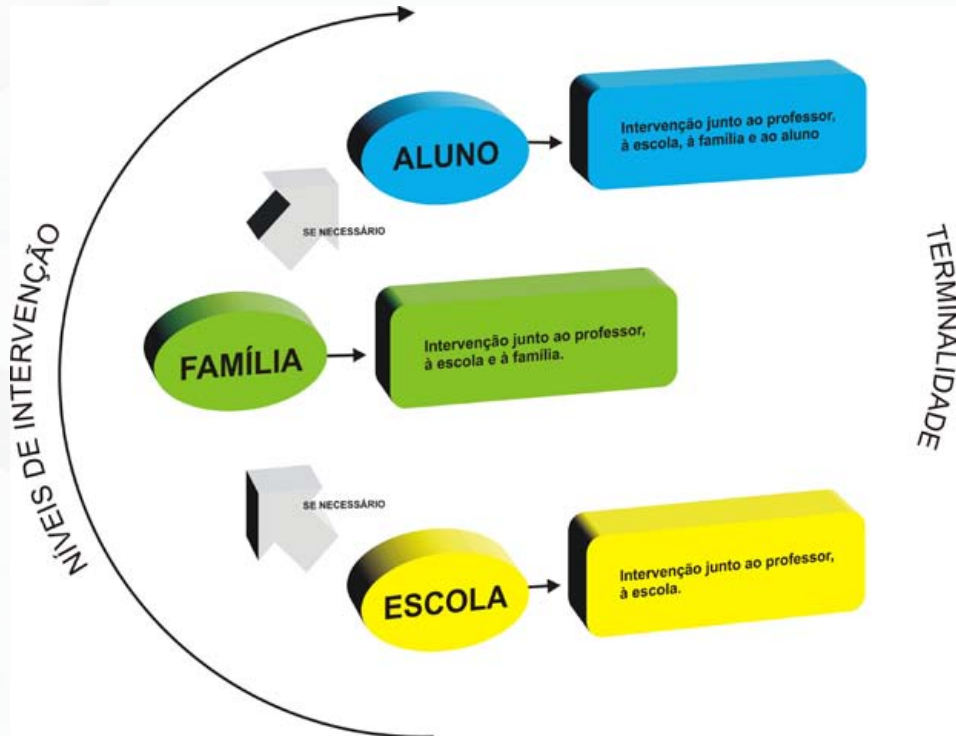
NÍVEIS DE INTERVENÇÃO

ALUNO

Intervenção junto ao professor, à escola, à família e ao aluno

SE NECESSÁRIO

FAMÍLIA

Intervenção junto ao professor, à escola e à família.

SE NECESSÁRIO

ESCOLA

Intervenção junto ao professor, à escola.

TERMINALIDADE